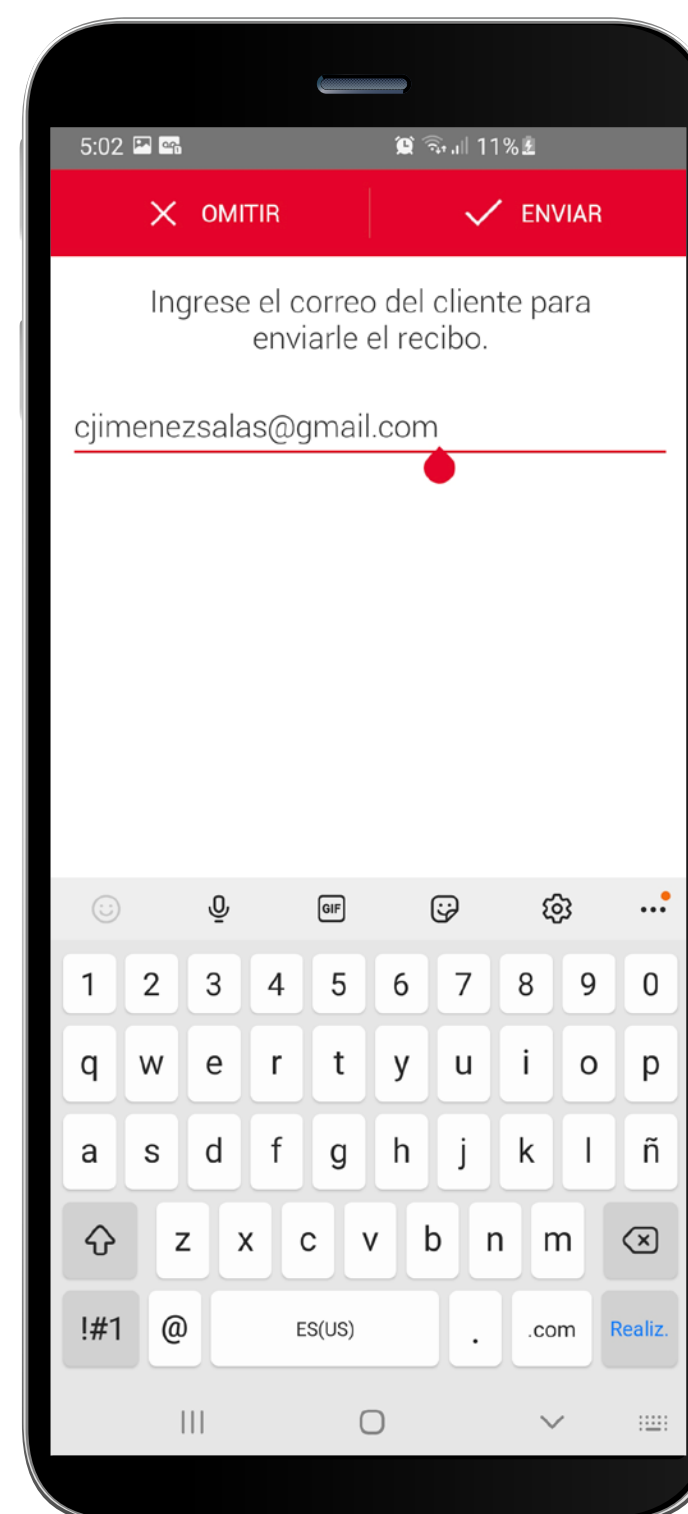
5:02 11%

OMITIR ENVIAR

Ingrese el correo del cliente para enviarle el recibo.

cjimenezsalas@gmail.com

GIF

1 2 3 4 5 6 7 8 9 0
q w e r t y u i o p
a s d f g h j k l ñ
z x c v b n m
!#1 @ ES(US) . .com Realiz.